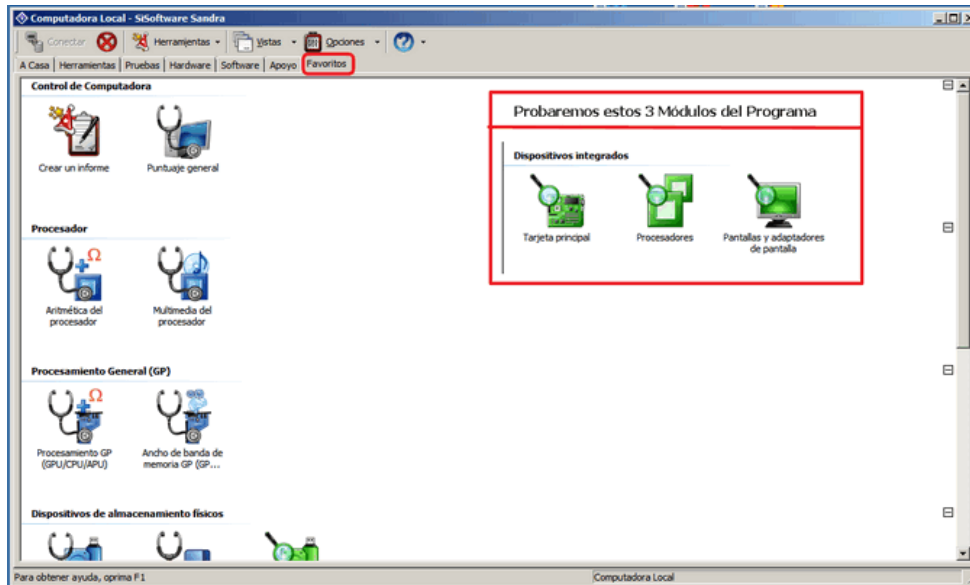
Computadora Local - SiSoftware Sandra

Conectar Herramientas Vistas Opciones

A Casa | Herramientas | Pruebas | Hardware | Software | Apoyo | Favoritos

Control de Computadora

Crear un informe

Puntuaje general

Procesador

Aritmética del procesador

Multimedia del procesador

Procesamiento General (GP)

Procesamiento GP (GPU/CPU/APU)

Ancho de banda de memoria GP (GP...

Dispositivos de almacenamiento físicos

Probaremos estos 3 Módulos del Programa

Dispositivos integrados

Tarjeta principal

Procesadores

Pantallas y adaptadores de pantalla

Para obtener ayuda, oprima F1

Computadora Local